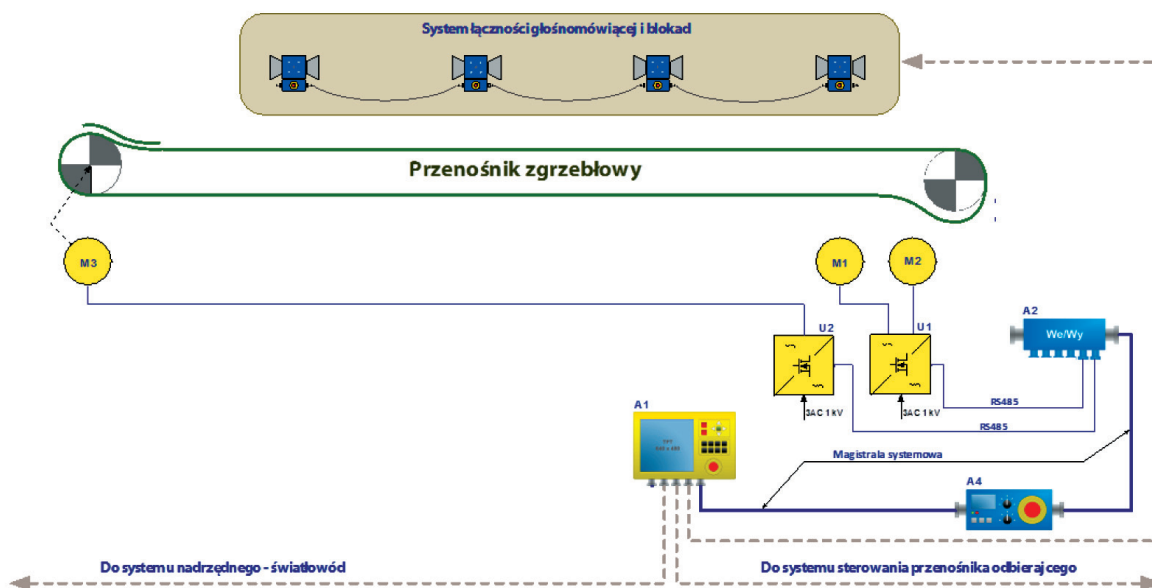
System łączności głośnomówiącej i blokad

Przenośnik zgrzebłowy

M3

M1

M2

U2

U1

A2

We/Wy

3AC 1 kV

3AC 1 kV

RS485

RS485

A1

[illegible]

Magistrala systemowa

A4

Do systemu nadrzędnego - światłowód

Do systemu sterowania przenośnika odbierajcego